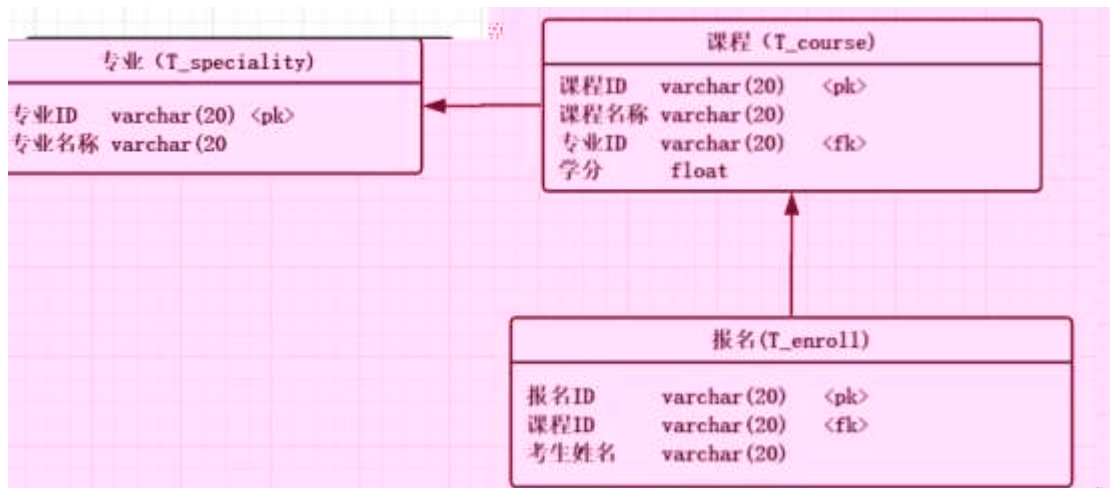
专业 (T_speciality)

专业ID varchar(20) <pk>
专业名称 varchar(20

课程 (T_course)

课程ID varchar(20) <pk>
课程名称 varchar(20)
专业ID varchar(20) <fk>
学分 float

报名(T_enroll)

报名ID varchar(20) <pk>
课程ID varchar(20) <fk>
考生姓名 varchar(20)